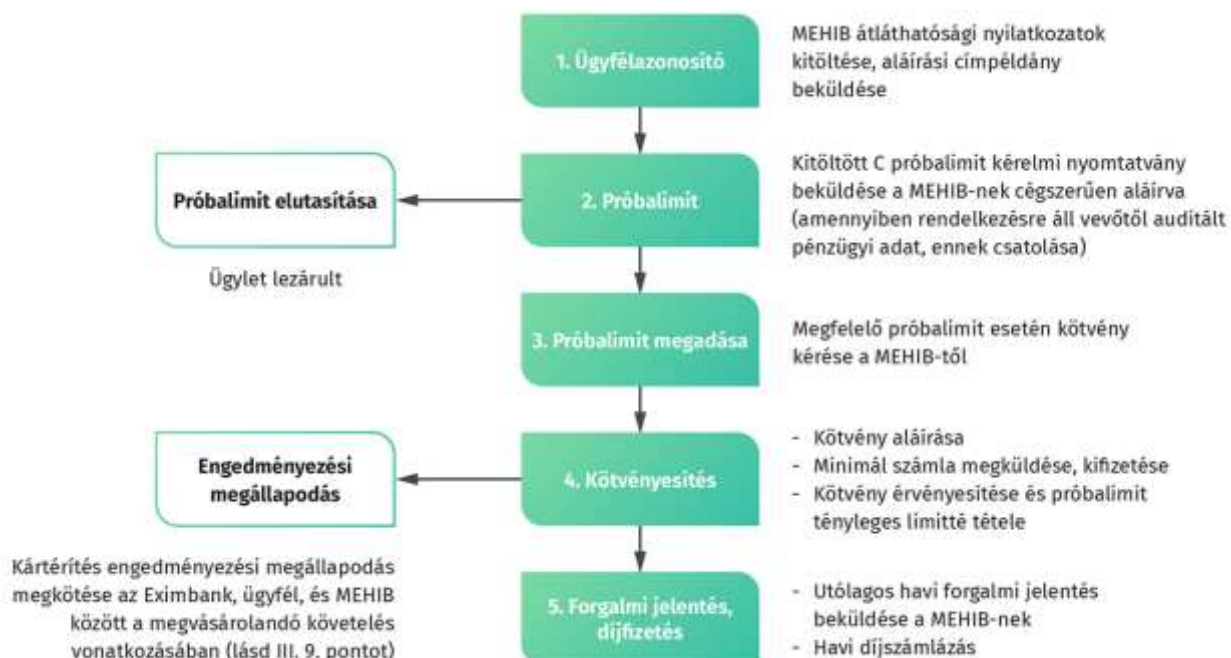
1. Ügyfélazonosító

MEHIB átláthatósági nyilatkozatok kitöltése, aláírási címpéldány beküldése

Próbalimit elutasítása

2. Próbalimit

Kitöltött C próbalimit kérelmi nyomtatvány beküldése a MEHIB-nek cégszerűen aláírva (amennyiben rendelkezésre áll vevőtől auditált pénzügyi adat, ennek csatolása)

Ügylet lezárult

3. Próbalimit megadása

Megfelelő próbalimit esetén kötvény kérése a MEHIB-től

Engedményezési megállapodás

4. Kötvényesítés

- Kötvény aláírása
- Minimál számla megküldése, kifizetése
- Kötvény érvényesítése és próbalimit tényleges limitté tétele

Kártérítés engedményezési megállapodás megkötése az Eximbank, ügyfél, és MEHIB között a megvásárolandó követelés vonatkozásában (lásd III. 9. pontot)

5. Forgalmi jelentés, díjfizetés

- Utólagos havi forgalmi jelentés beküldése a MEHIB-nek
- Havi díjszámlázás